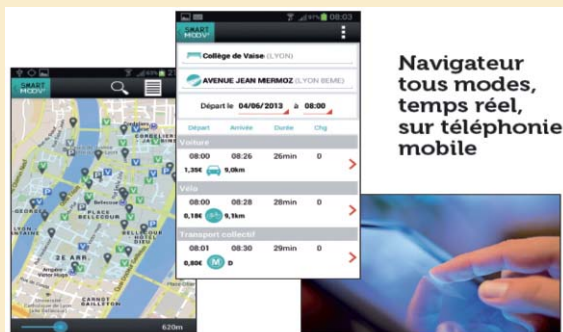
08:03

SMART MOOV'

Collège de Vaise (LYON)

AVENUE JEAN MERMOZ (LYON 8EME)

Départ le 04/06/2013 à 08:00

| Départ | Arrivée | Durée | Chg |
|---|---|---|---|
| Voiture | | | |
| 08:00 | 08:26 | 26min | 0 |
| 1,35€ | 9,0km | | |
| Vélo | | | |
| 08:00 | 08:28 | 28min | 0 |
| 0,18€ | 9,1km | | |
| Transport collectif | | | |
| 08:01 | 08:30 | 29min | 0 |
| 0,80€ | M D | | |

SMART MOOV'

PLACE BELLECOUR

LYON

2E ARR.

CARNOT

620m

Navigateur tous modes, temps réel, sur téléphonie mobile